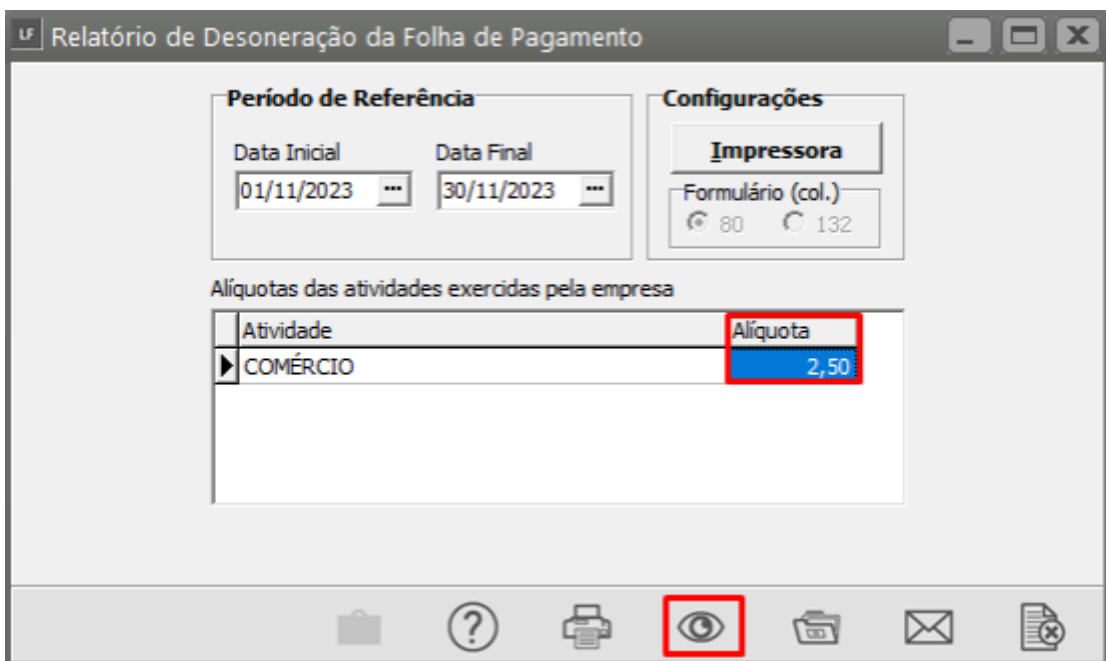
LF Relatório de Desoneração da Folha de Pagamento

Período de Referência

Data Inicial
01/11/2023

Data Final
30/11/2023

Configurações

Impressora

Formulário (col.)
80 132

Alíquotas das atividades exercidas pela empresa

| Atividade | Alíquota |
|---|---|
| COMÉRCIO | 2,50 |

?